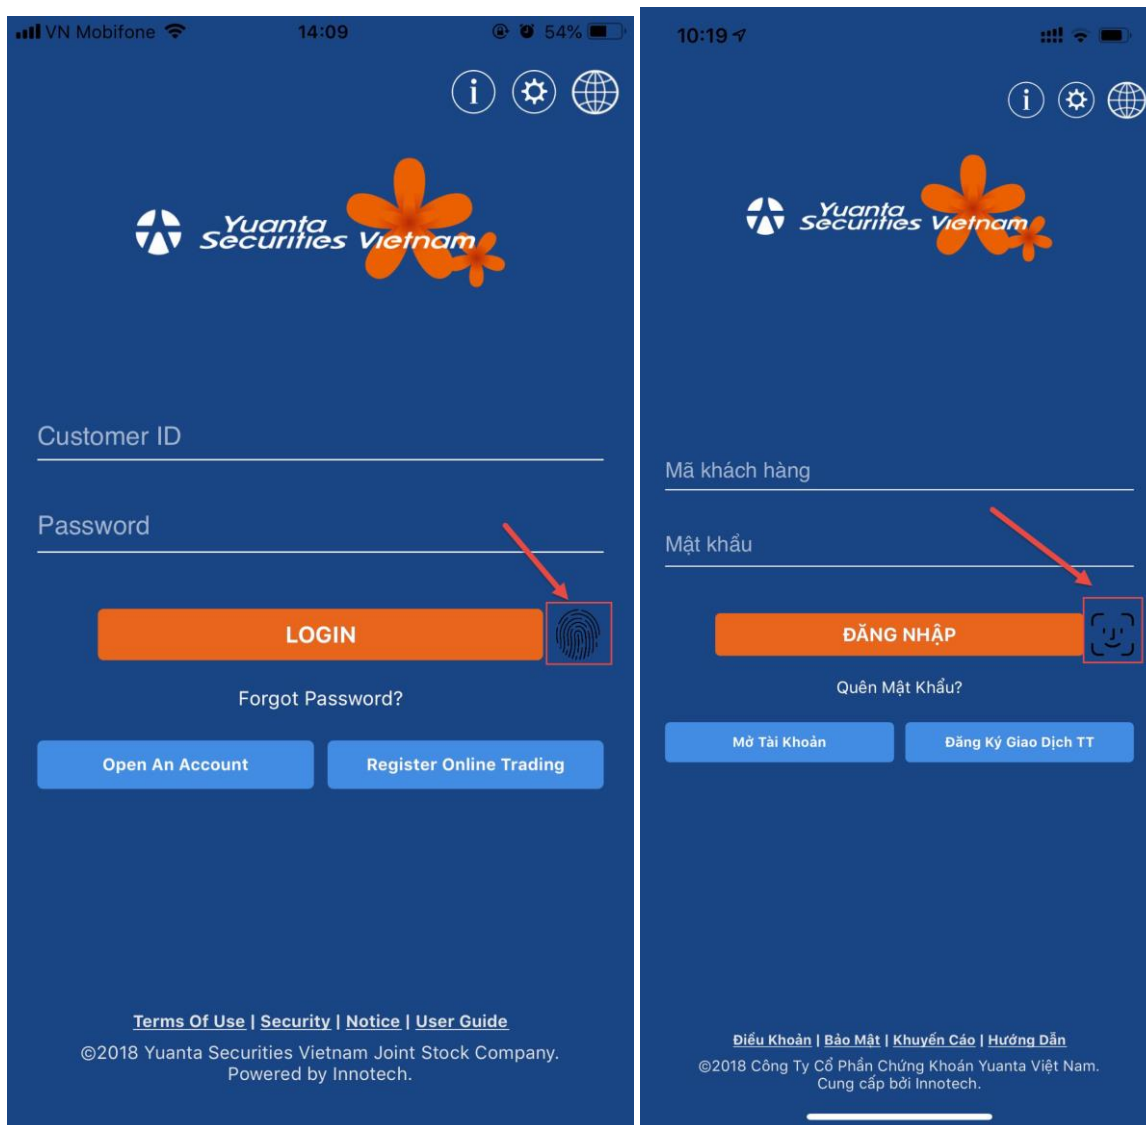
VN Mobifone 14:09 54%

Yuanta Securities Vietnam

Customer ID

Password

LOGIN

Forgot Password?

Open An Account

Register Online Trading

Terms Of Use | Security | Notice | User Guide

©2018 Yuanta Securities Vietnam Joint Stock Company. Powered by Innotech.

10:19

Yuanta Securities Vietnam

Mã khách hàng

Mật khẩu

ĐĂNG NHẬP

Quên Mật Khẩu?

Mở Tài Khoản

Đăng Ký Giao Dịch TT

Điều Khoản | Bảo Mật | Khuyến Cáo | Hướng Dẫn

©2018 Công Ty Cổ Phần Chứng Khoán Yuanta Việt Nam. Cung cấp bởi Innotech.